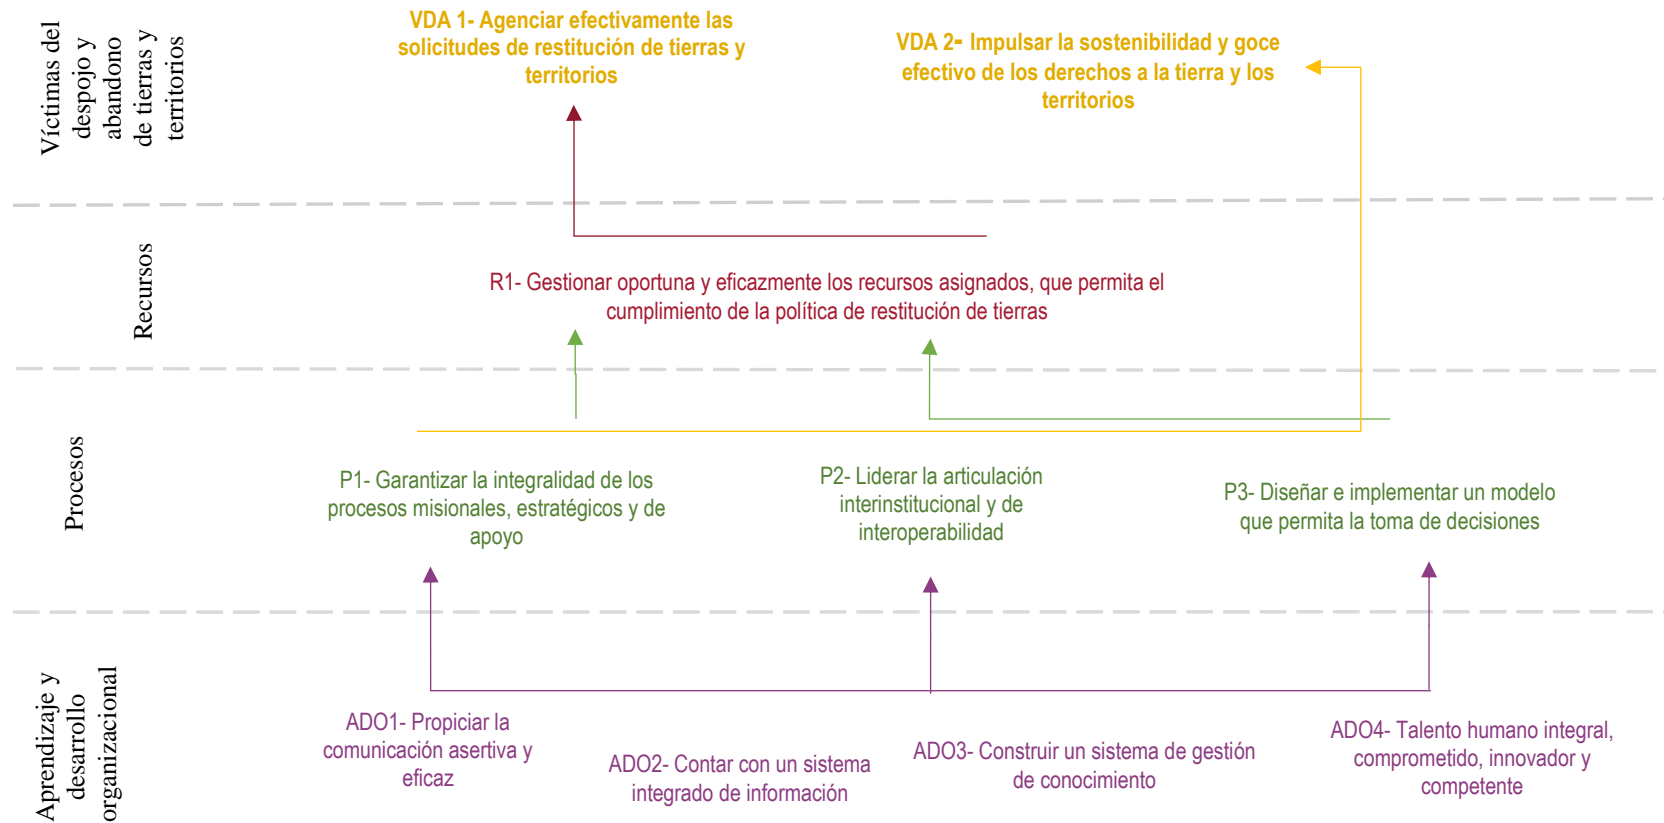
Víctimas del despojo y abandono de tierras y territorios

VDA 1- Agenciar efectivamente las solicitudes de restitución de tierras y territorios

VDA 2- Impulsar la sostenibilidad y goce efectivo de los derechos a la tierra y los territorios

Recursos

R1- Gestionar oportuna y eficazmente los recursos asignados, que permita el cumplimiento de la política de restitución de tierras

Procesos

P1- Garantizar la integralidad de los procesos misionales, estratégicos y de apoyo

P2- Liderar la articulación interinstitucional y de interoperabilidad

P3- Diseñar e implementar un modelo que permita la toma de decisiones

Aprendizaje y desarrollo organizacional

ADO1- Propiciar la comunicación asertiva y eficaz

ADO2- Contar con un sistema integrado de información

ADO3- Construir un sistema de gestión de conocimiento

ADO4- Talento humano integral, comprometido, innovador y competente